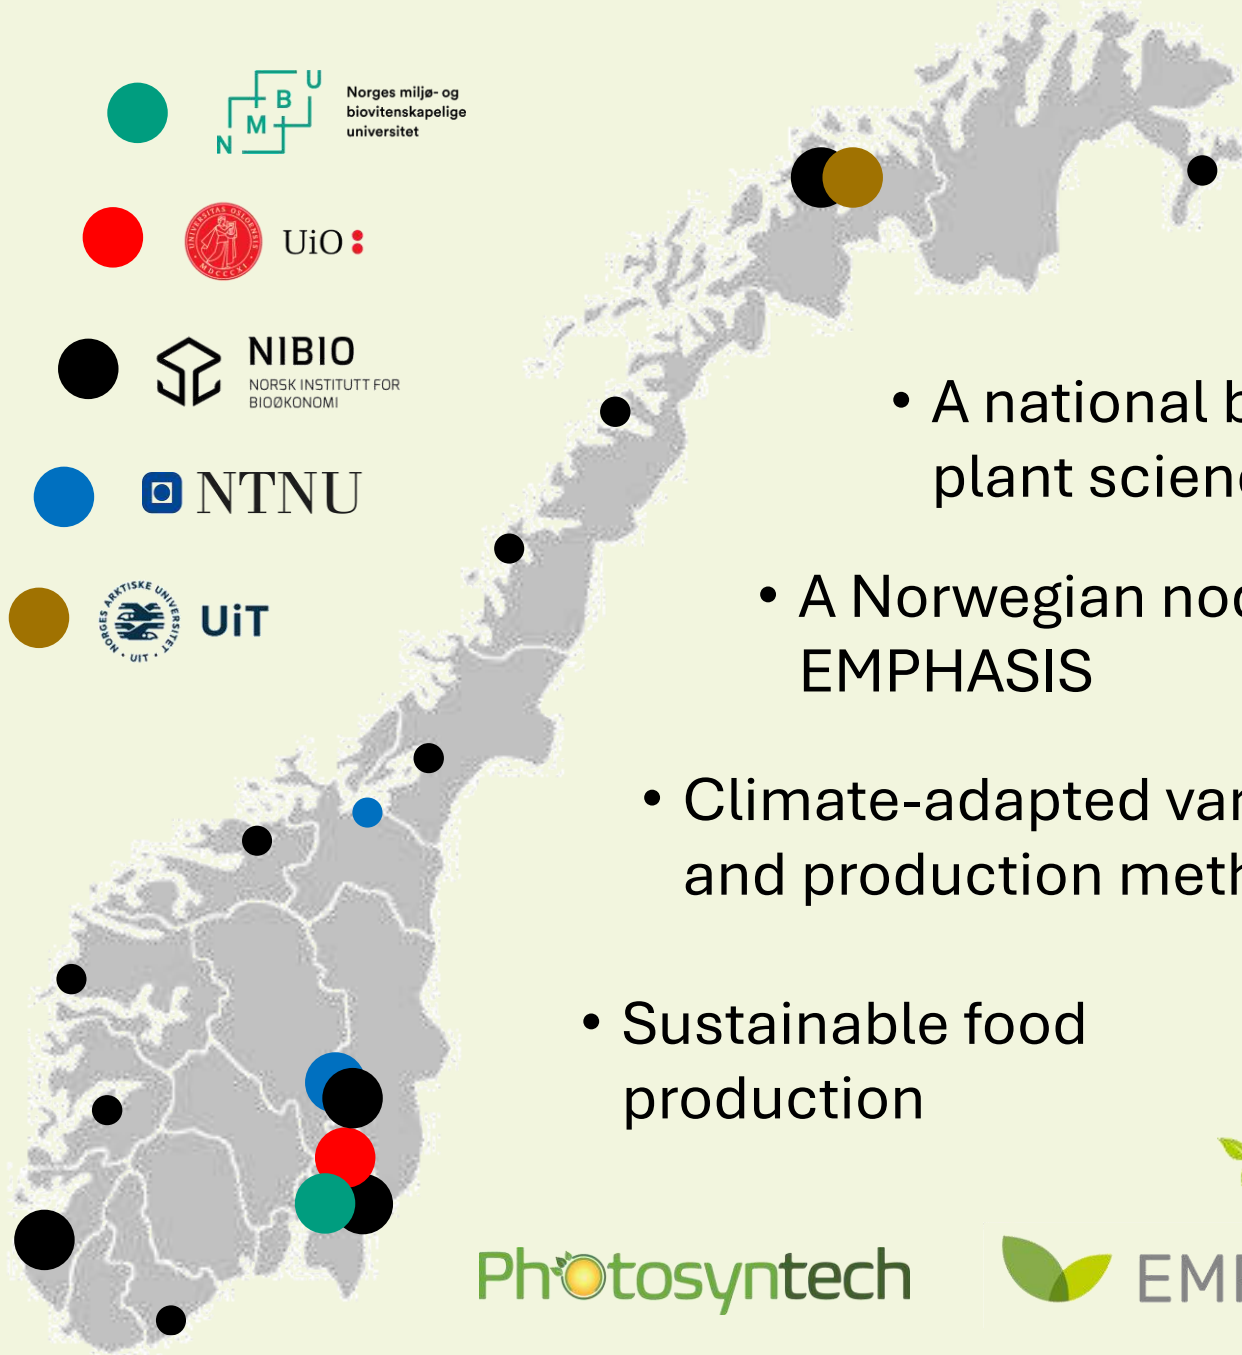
N M B U Norges miljø- og biovitenskapelige universitet

UiO

NIBIO NORSK INSTITUTT FOR BIOØKONOMI

NTNU

NORGES ARKTISKE UNIVERSITET UIT

UiT

• A national b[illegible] plant scien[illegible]

• A Norwegian no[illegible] EMPHASIS

• Climate-adapted va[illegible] and production meth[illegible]

• Sustainable food production

Photosyntech

EM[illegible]